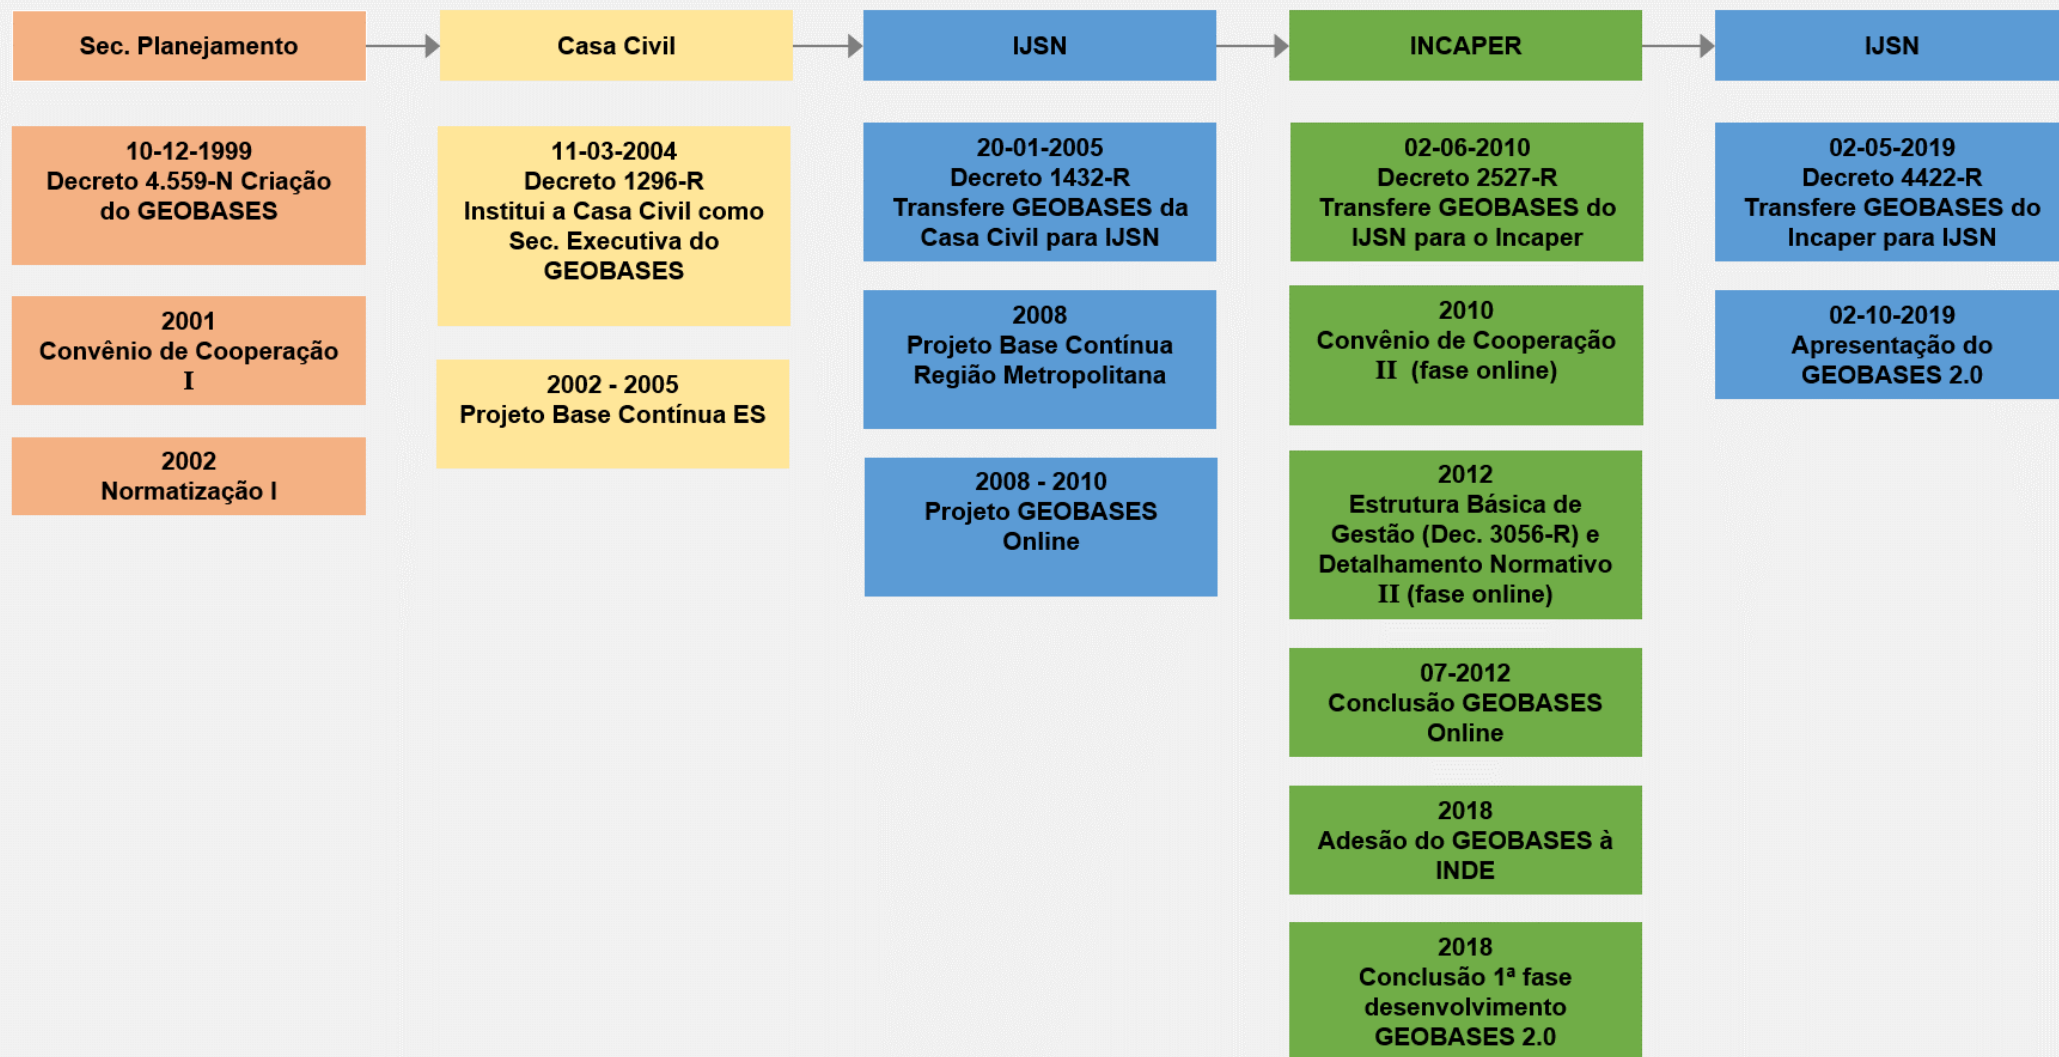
Sec. Planejamento

10-12-1999
Decreto 4.559-N Criação do GEOBASES

2001
Convênio de Cooperação I

2002
Normatização I

Casa Civil

11-03-2004
Decreto 1296-R
Institui a Casa Civil como Sec. Executiva do GEOBASES

2002 - 2005
Projeto Base Contínua ES

IJSN

20-01-2005
Decreto 1432-R
Transfere GEOBASES da Casa Civil para IJSN

2008
Projeto Base Contínua Região Metropolitana

2008 - 2010
Projeto GEOBASES Online

INCAPER

02-06-2010
Decreto 2527-R
Transfere GEOBASES do IJSN para o Incaper

2010
Convênio de Cooperação II (fase online)

2012
Estrutura Básica de Gestão (Dec. 3056-R) e Detalhamento Normativo II (fase online)

07-2012
Conclusão GEOBASES Online

2018
Adesão do GEOBASES à INDE

2018
Conclusão 1ª fase desenvolvimento GEOBASES 2.0

IJSN

02-05-2019
Decreto 4422-R
Transfere GEOBASES do Incaper para IJSN

02-10-2019
Apresentação do GEOBASES 2.0